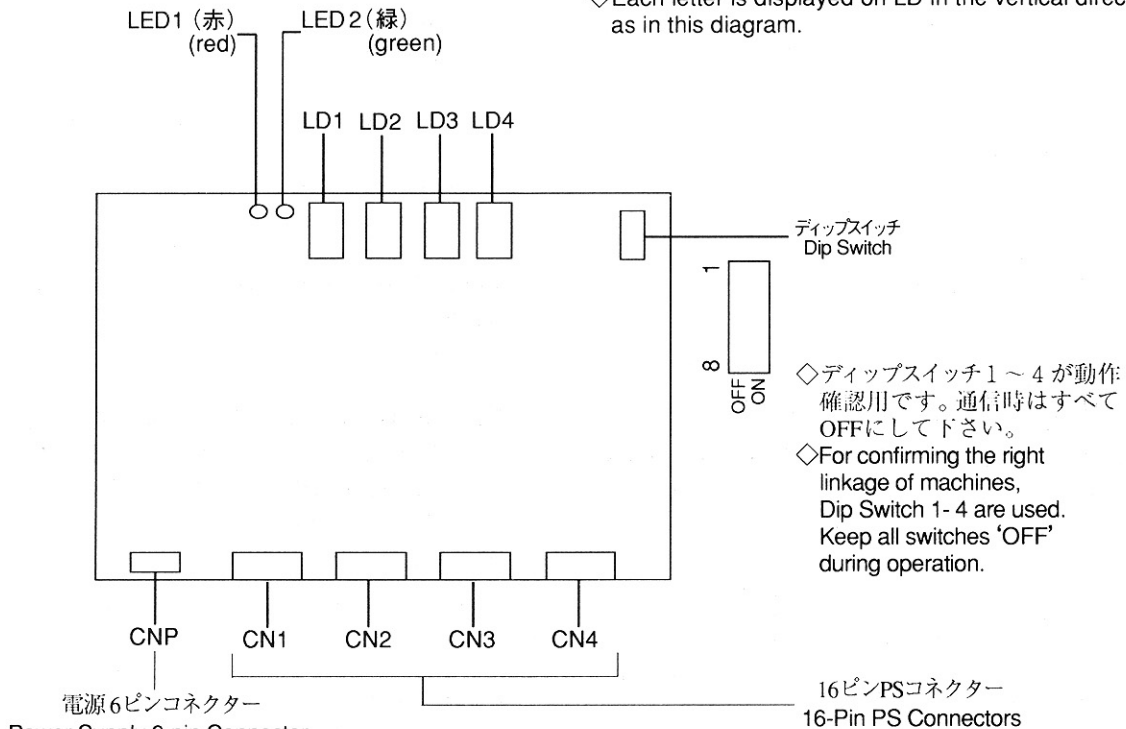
◇Each letter is displayed on LD in the vertical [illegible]
as in this diagram.

LED1（赤）
(red)

LED2（緑）
(green)

LD1 LD2 LD3 LD4

ディップスイッチ
Dip Switch

1

8

OFF ON

◇ディップスイッチ1～4が動作確認用です。通信時はすべてOFFにしてドさい。

◇For confirming the right linkage of machines, Dip Switch 1- 4 are used. Keep all switches 'OFF' during operation.

CNP CN1 CN2 CN3 CN4

電源6ピンコネクター
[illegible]

16ピンPSコネクター
16-Pin PS Connectors